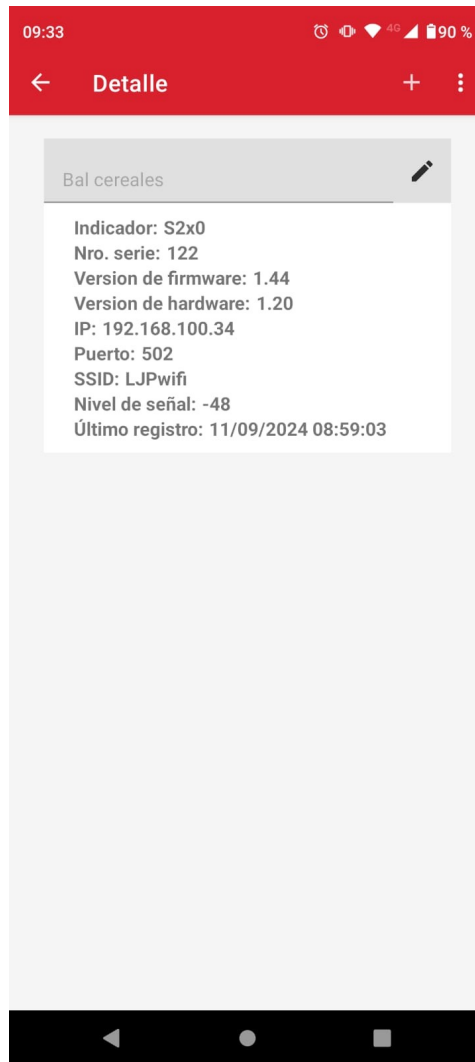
09:33
4G 90 %
Detalle
+
Bal cereales
Indicador: S2x0
Nro. serie: 122
Version de firmware: 1.44
Version de hardware: 1.20
IP: 192.168.100.34
Puerto: 502
SSID: LJPwifi
Nivel de señal: -48
Último registro: 11/09/2024 08:59:03